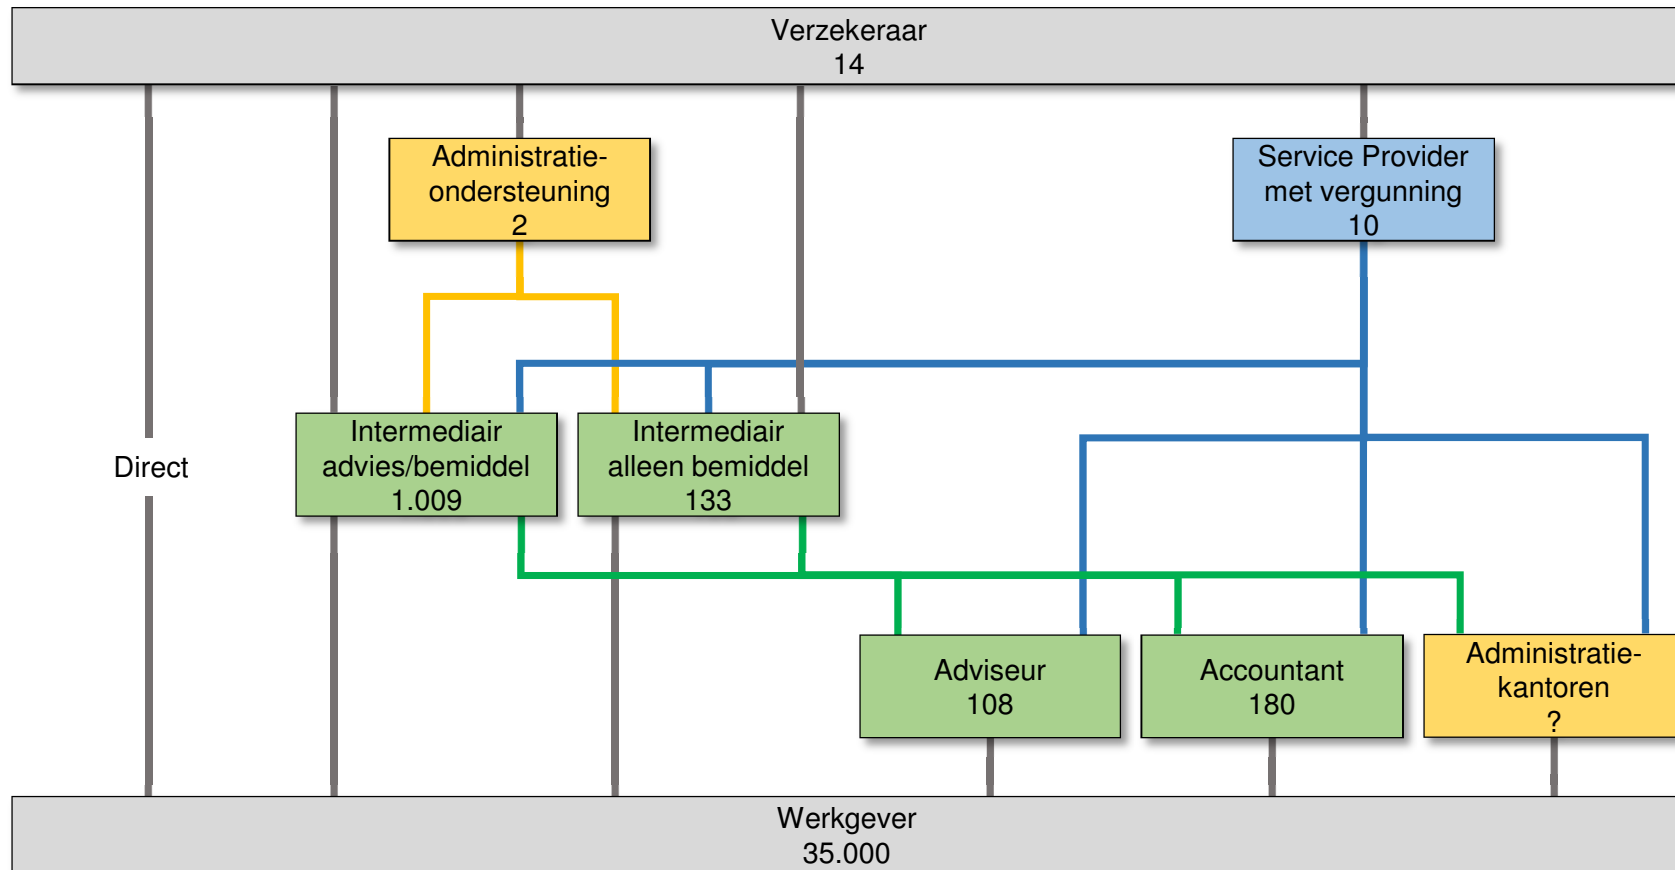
Verzekeraar
14

Administratie-
ondersteuning
2

Service Provider
met vergunning
10

Direct

Intermediair
advies/bemiddel
1.009

Intermediair
alleen bemiddel
133

Adviseur
108

Accountant
180

Administratie-
kantoren
?

Werkgever
35.000